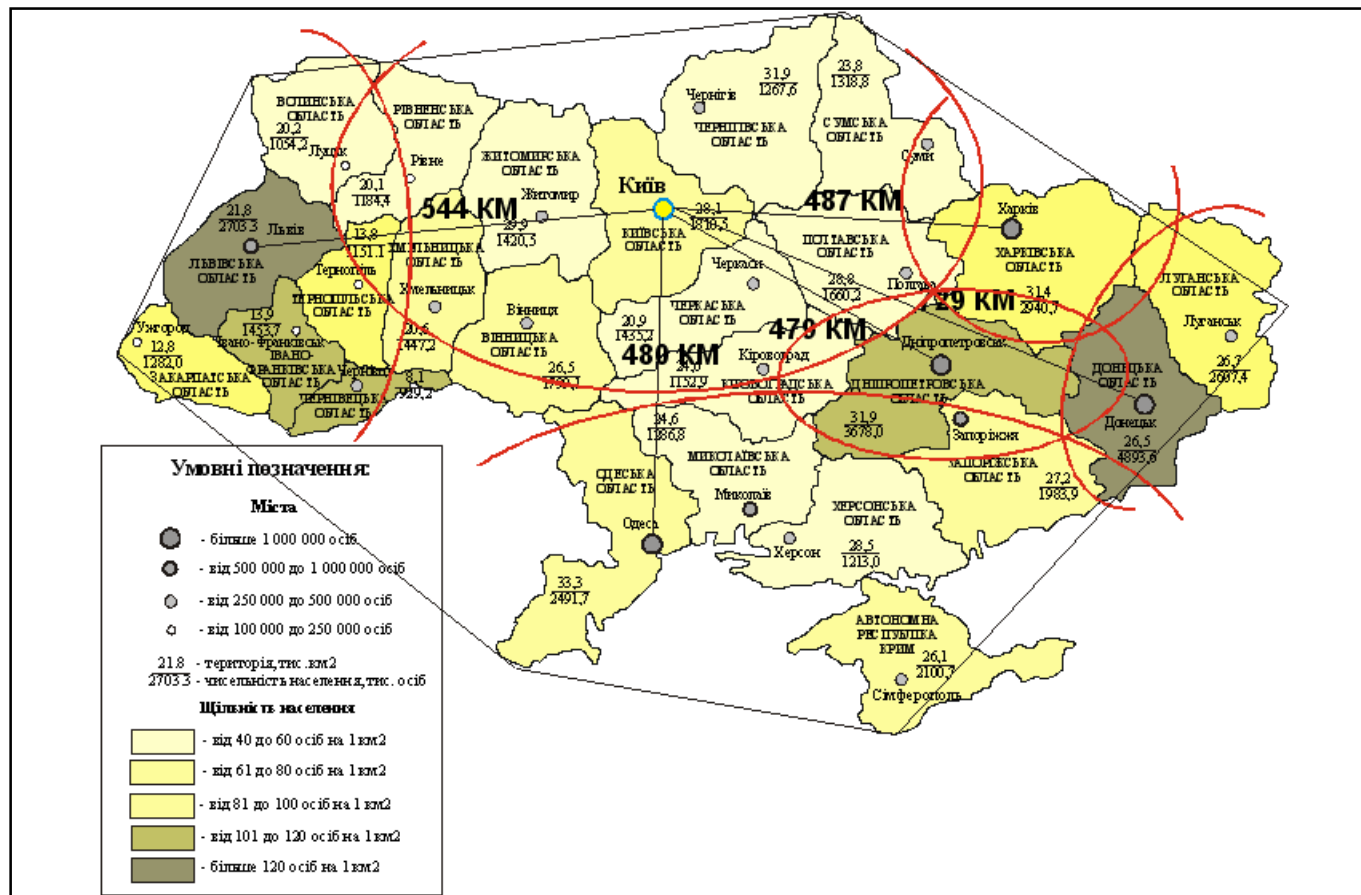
ВОЛИНСЬКА ОБЛАСТЬ
20,2
1054,2
Луцьк

РІВНЕНСЬКА ОБЛАСТЬ
Рівне
20,1
1184,4

ЖИТОМИРСЬКА ОБЛАСТЬ
Житомир
29,9
1420,3

Київ
28,1
1818,5
КИЇВСЬКА ОБЛАСТЬ

Чернігів
31,9
1267,6
ЧЕРНІГІВСЬКА ОБЛАСТЬ

23,8
1318,8
СУМСЬКА ОБЛАСТЬ
Суми

544 КМ
487 КМ

21,8
2703,3
Львів
ЛЬВІВСЬКА ОБЛАСТЬ

13,8
1151,1
ХМЕЛЬНИЦЬКА ОБЛАСТЬ
Тернопіль
ТЕРНОПІЛЬСЬКА ОБЛАСТЬ
Хмельницький
20,6
1447,2

13,9
1453,7
Івано-Франківськ
ІВАНО-ФРАНКІВСЬКА ОБЛАСТЬ

Ужгород
12,8
1282,0
ЗАКАРПАТСЬКА ОБЛАСТЬ

Чернівці
8,1
929,2
ЧЕРНІВЕЦЬКА ОБЛАСТЬ

Вінниця
ВІННИЦЬКА ОБЛАСТЬ
26,5
1730,1

20,9
1435,2
480 КМ
24,6
1152,9
ЧЕРКАСЬКА ОБЛАСТЬ
Черкаси
Кіровоград
КІРОВОГРАДСЬКА ОБЛАСТЬ

ПОЛТАВСЬКА ОБЛАСТЬ
28,8
1660,2
Полтава

Харків
ХАРКІВСЬКА ОБЛАСТЬ
29 КМ
31,4
2940,7

ЛУГАНСЬКА ОБЛАСТЬ
Луганськ
26,7
2607,4

478 КМ
Дніпропетровськ
ДНІПРОПЕТРОВСЬКА ОБЛАСТЬ
31,9
3678,0

ДОНЕЦЬКА ОБЛАСТЬ
Донецьк
26,5
4893,6

Запоріжжя
ЗАПОРІЗЬКА ОБЛАСТЬ
27,2
1983,9

24,6
1886,8
МИКОЛАЇВСЬКА ОБЛАСТЬ
Миколаїв

ОДЕСЬКА ОБЛАСТЬ
Одеса
33,3
2491,7

ХЕРСОНСЬКА ОБЛАСТЬ
Херсон
28,5
1213,0

АВТОНОМНА РЕСПУБЛІКА КРИМ
26,1
2100,7
Сімферополь

Умовні позначення:
Міста
- більше 1 000 000 осіб
- від 500 000 до 1 000 000 осіб
- від 250 000 до 500 000 осіб
- від 100 000 до 250 000 осіб
21.8 - територія, тис. км2
2703.3 - чисельність населення, тис. осіб
Щільність населення
- від 40 до 60 осіб на 1 км2
- від 61 до 80 осіб на 1 км2
- від 81 до 100 осіб на 1 км2
- від 101 до 120 осіб на 1 км2
- більше 120 осіб на 1 км2